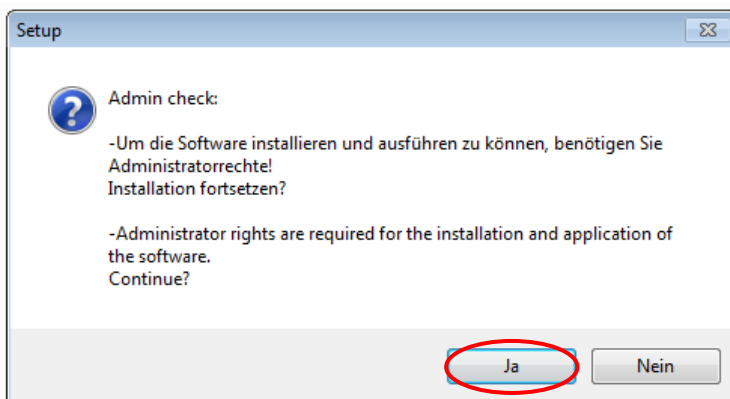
Setup

Admin check:

-Um die Software installieren und ausführen zu können, benötigen Sie Administratorrechte!
Installation fortsetzen?

-Administrator rights are required for the installation and application of the software.
Continue?

Ja

Nein